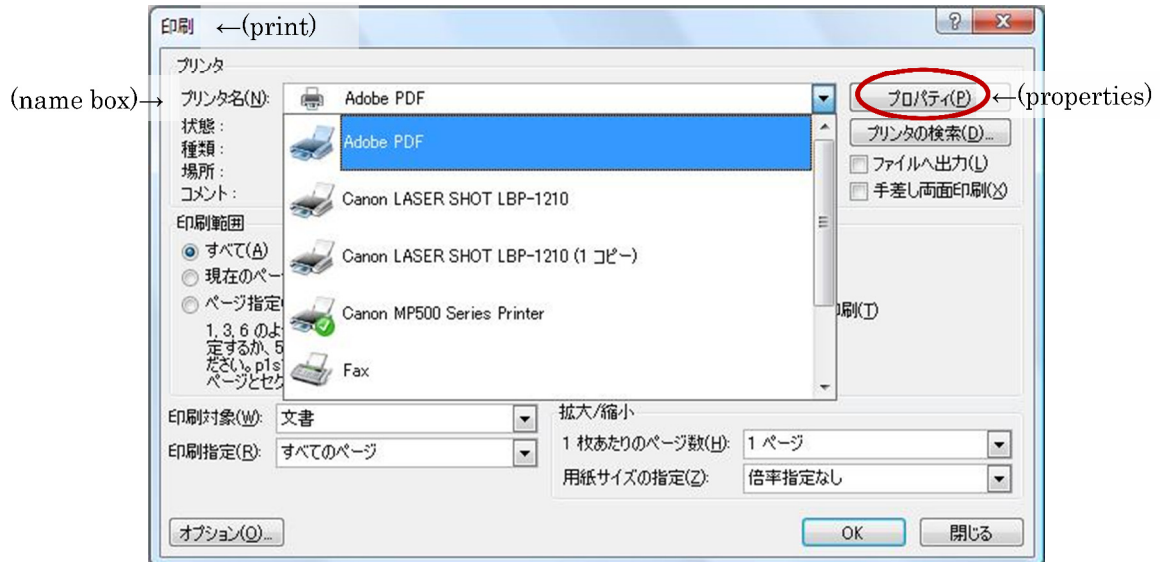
印刷 ←(print)

?

x

プリンタ

(name box)→ プリンタ名(N):

Adobe PDF

プロパティ(P) ←(properties)

状態:
種類:
場所:
コメント:

Adobe PDF

Canon LASER SHOT LBP-1210

Canon LASER SHOT LBP-1210 (1 コピー)

Canon MP500 Series Printer

Fax

プリンタの検索(D)...

ファイルへ出力(L)

手差し両面印刷(X)

印刷範囲

すべて(A)

現在のペー

ページ指定

1, 3, 6 のよ
定するか、5
ださい。p1s
ページとセク

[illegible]刷(T)

印刷対象(W): 文書

印刷指定(R): すべてのページ

拡大/縮小

1 枚あたりのページ数(H): 1 ページ

用紙サイズの指定(Z): 倍率指定なし

オプション(O)...

OK

閉じる